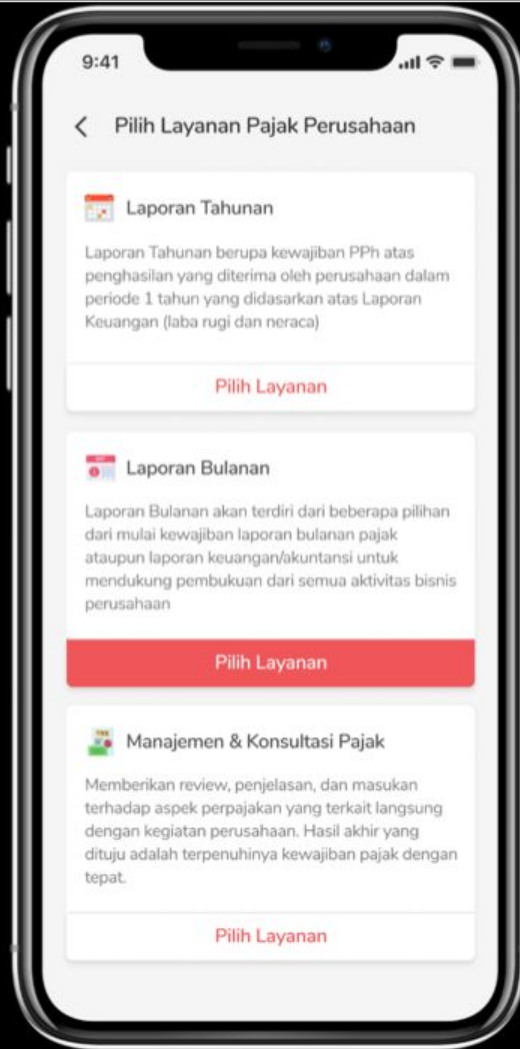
9:41

Pilih Layanan Pajak Perusahaan

Laporan Tahunan

Laporan Tahunan berupa kewajiban PPh atas penghasilan yang diterima oleh perusahaan dalam periode 1 tahun yang didasarkan atas Laporan Keuangan (laba rugi dan neraca)

Pilih Layanan

Laporan Bulanan

Laporan Bulanan akan terdiri dari beberapa pilihan dari mulai kewajiban laporan bulanan pajak ataupun laporan keuangan/akuntansi untuk mendukung pembukuan dari semua aktivitas bisnis perusahaan

Pilih Layanan

Manajemen & Konsultasi Pajak

Memberikan review, penjelasan, dan masukan terhadap aspek perpajakan yang terkait langsung dengan kegiatan perusahaan. Hasil akhir yang dituju adalah terpenuhinya kewajiban pajak dengan tepat.

Pilih Layanan